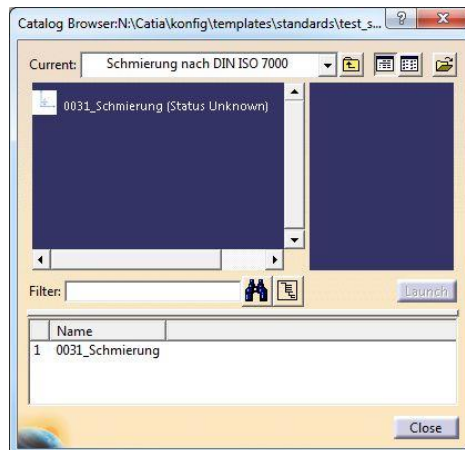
Catalog Browser:N:\Catia\konfig\templates\standards\test_s...

Current: Schmierung nach DIN ISO 7000

0031_Schmierung (Status Unknown)

Filter:

Launch

| | Name |
|---|---|
| 1 | 0031_Schmierung |

Close